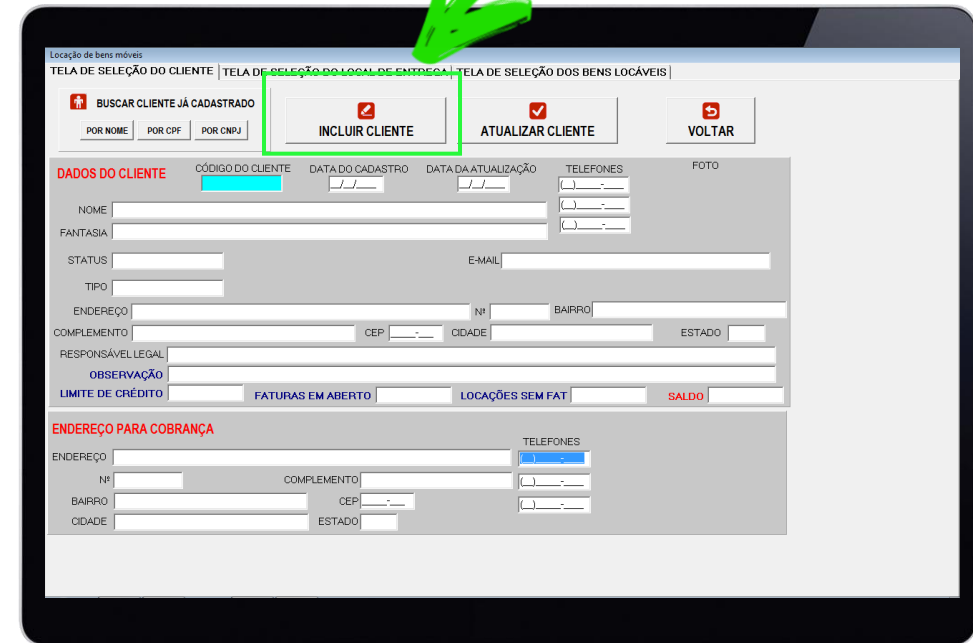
Locação de bens móveis

TELA DE SELEÇÃO DO CLIENTE | TELA DE SELEÇÃO DO LOCAL DE ENTREGA | TELA DE SELEÇÃO DOS BENS LOCÁVEIS |

BUSCAR CLIENTE JÁ CADASTRADO

POR NOME POR CPF POR CNPJ

INCLUIR CLIENTE

ATUALIZAR CLIENTE

VOLTAR

DADOS DO CLIENTE

CÓDIGO DO CLIENTE

DATA DO CADASTRO
__/__/____

DATA DA ATUALIZAÇÃO
__/__/____

TELEFONES
(__)____-____
(__)____-____
(__)____-____

FOTO

NOME

FANTASIA

STATUS

E-MAIL

TIPO

ENDEREÇO

Nº

BAIRRO

COMPLEMENTO

CEP _____-___

CIDADE

ESTADO

RESPONSÁVEL LEGAL

OBSERVAÇÃO

LIMITE DE CRÉDITO

FATURAS EM ABERTO

LOCAÇÕES SEM FAT

SALDO

ENDEREÇO PARA COBRANÇA

TELEFONES
(__)____-____
(__)____-____
(__)____-____

ENDEREÇO

Nº

COMPLEMENTO

BAIRRO

CEP _____-___

CIDADE

ESTADO